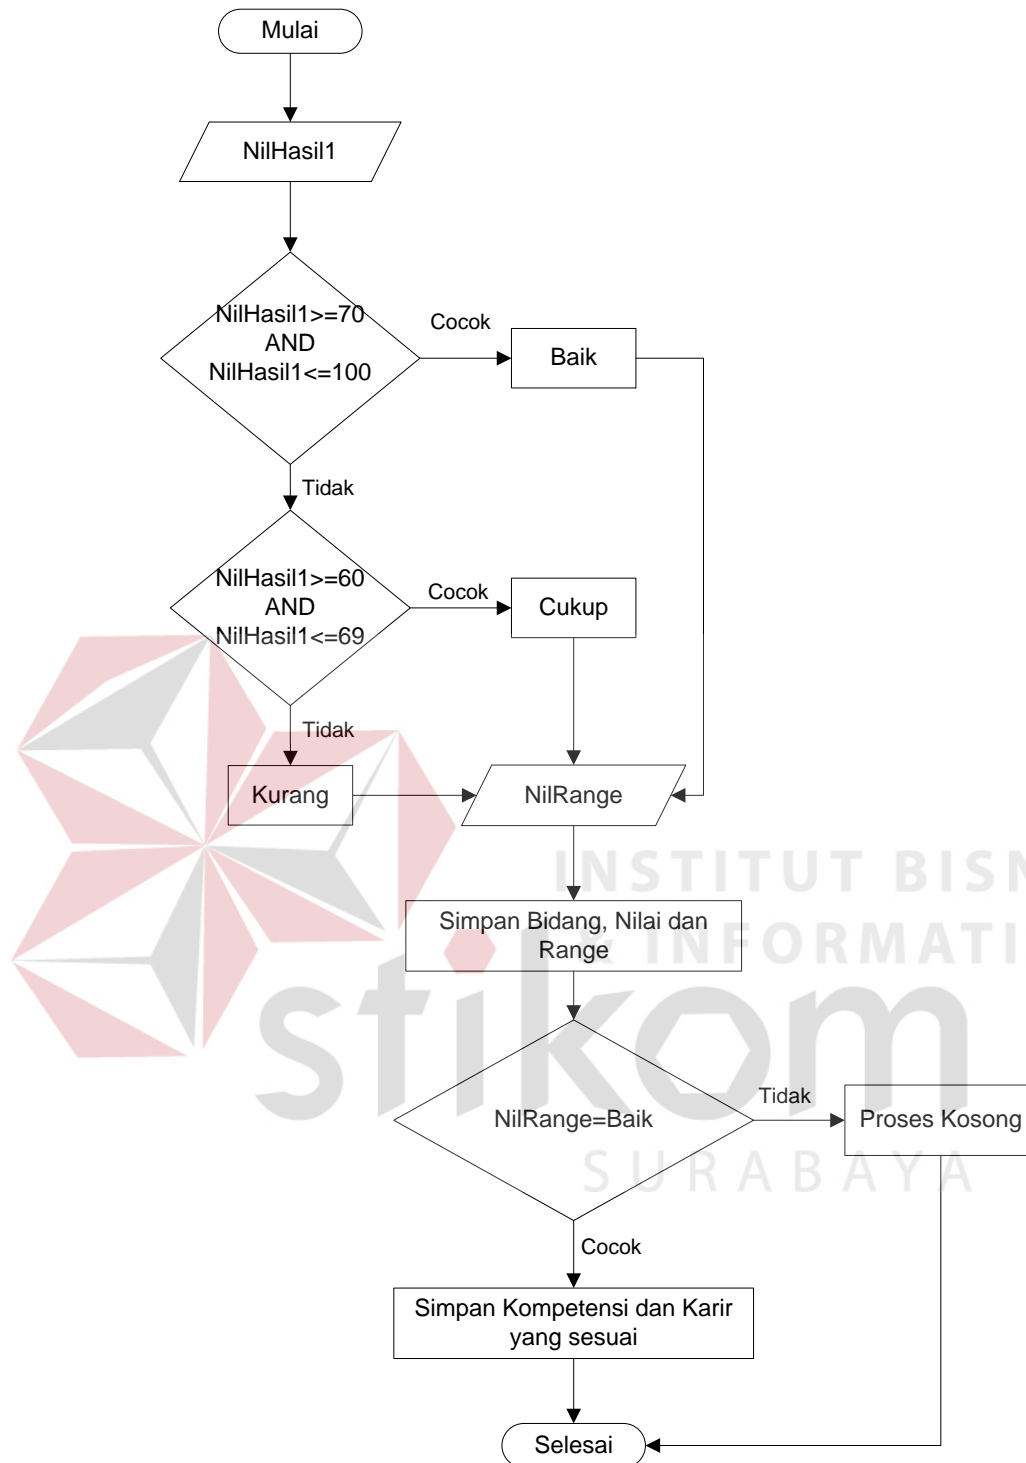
Mulai

NilHasil1

NilHasil1>=70
AND
NilHasil1<=100

Cocok

Baik

Tidak

NilHasil1>=60
AND
NilHasil1<=69

Cocok

Cukup

Tidak

Kurang

NilRange

Simpan Bidang, Nilai dan Range

NilRange=Baik

Tidak

Proses Kosong

Cocok

Simpan Kompetensi dan Karir yang sesuai

Selesai

INSTITUT BISN
INFORMATI
stikom
SURABAYA